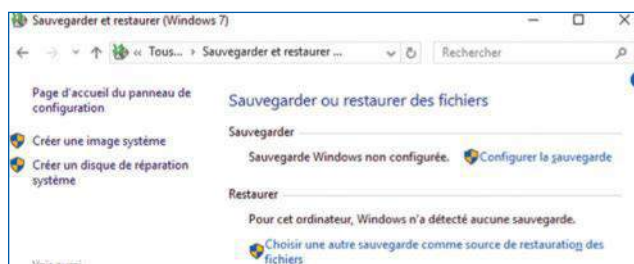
Sauvegarder et restaurer (Windows 7)

« Tous... › Sauvegarder et restaurer ...

Rechercher

Page d'accueil du panneau de configuration

Créer une image système

Créer un disque de réparation système

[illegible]

Sauvegarder ou restaurer des fichiers

Sauvegarder

Sauvegarde Windows non configurée.

Configurer la sauvegarde

Restaurer

Pour cet ordinateur, Windows n'a détecté aucune sauvegarde.

Choisir une autre sauvegarde comme source de restauration des fichiers